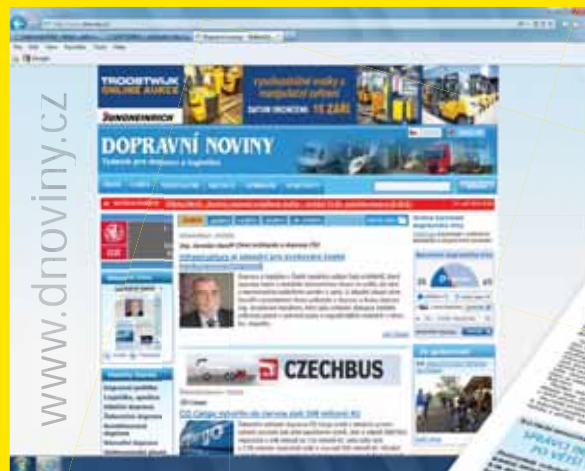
www.dnoviny.cz

TRODSTWUK ONLINE AUKCE

JUNGHEINRICH

vysokozdvižné vozíky z manipulační systémy

DATUM UKONČENÍ: 15. ZÁŘÍ

DOPRAVNÍ NOVINY

Týdeník pro dopravu a logistiku

Infrastruktura je základní pro konkurenci české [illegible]

CZECHBUS

ČD Cargo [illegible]

SPRAVOD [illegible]

PO VÝT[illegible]